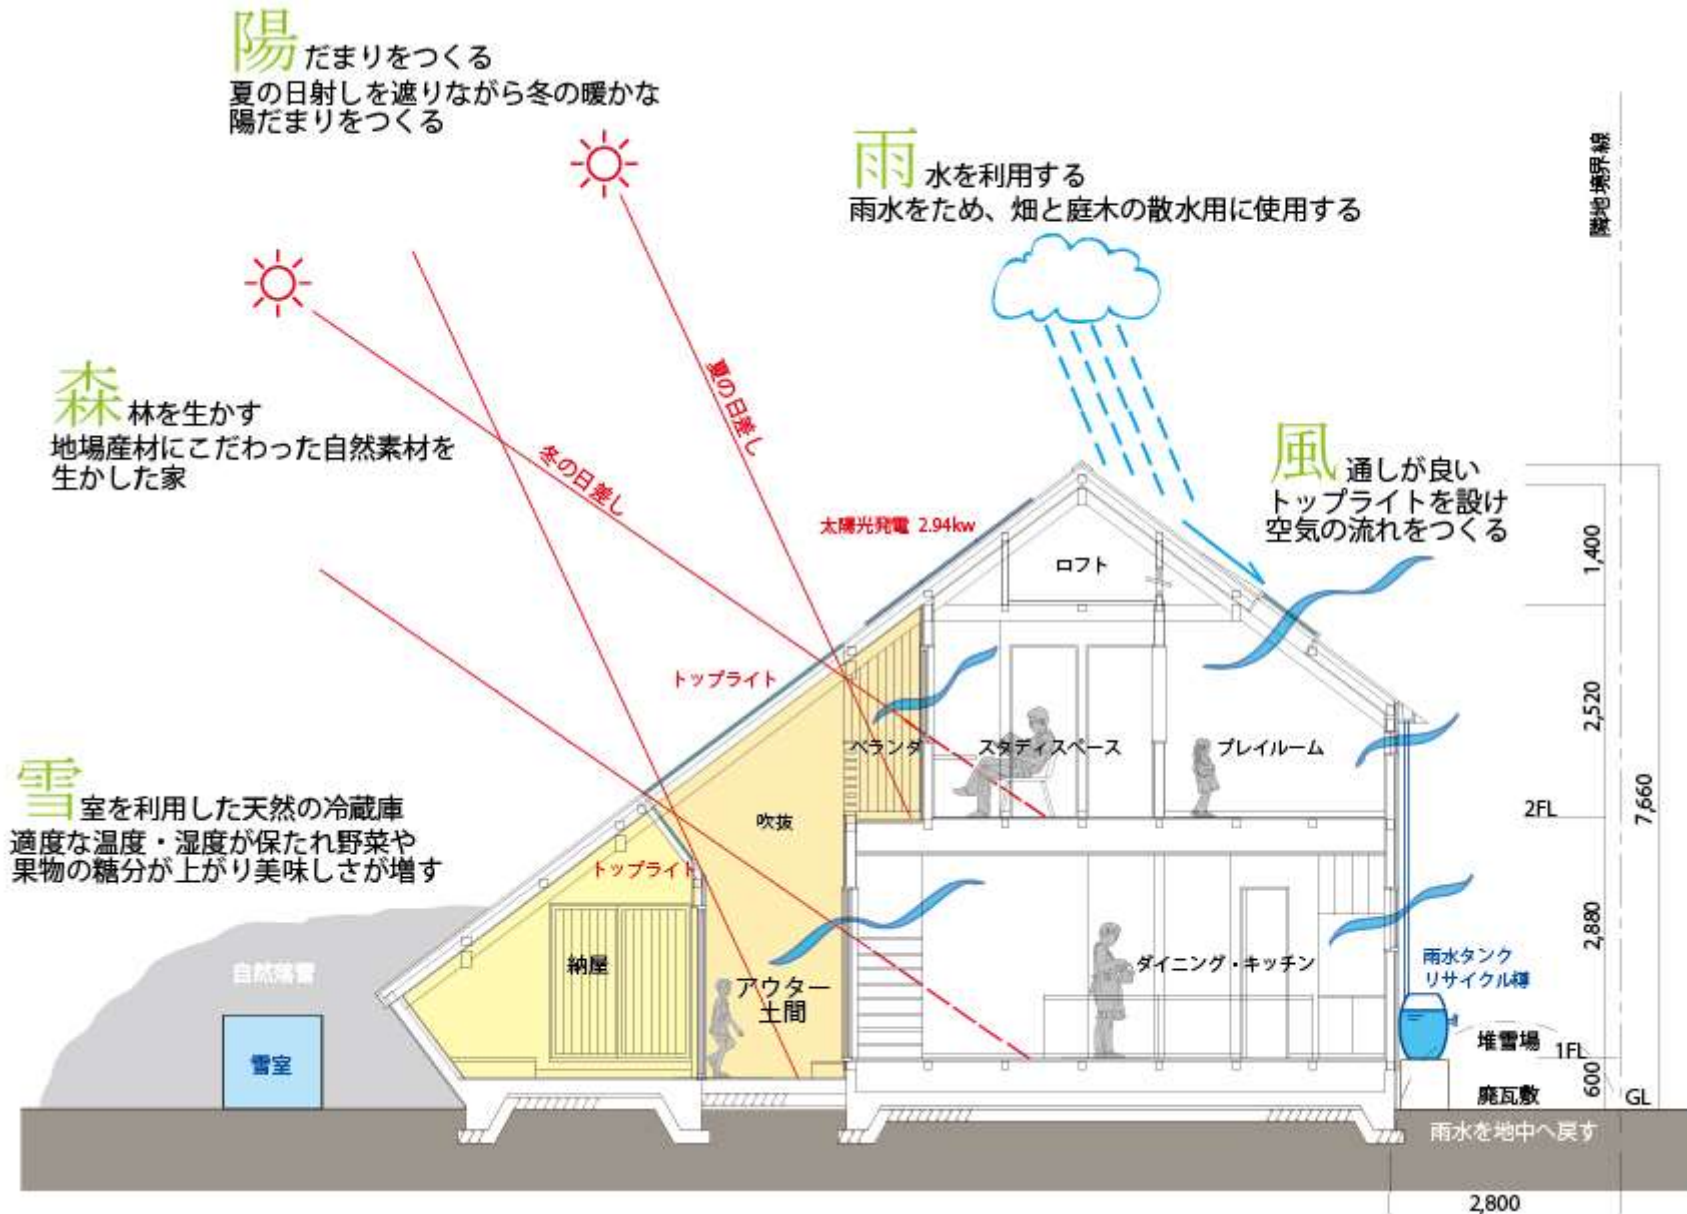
陽だまりをつくる
夏の日射しを遮りながら冬の暖かな陽だまりをつくる

雨水を利用する
雨水をため、畑と庭木の散水用に使用する

隣地境界線

森林を生かす
地場産材にこだわった自然素材を生かした家

夏の日差し

冬の日差し

風通しが良い
トップライトを設け空気の流れをつくる

太陽光発電 2.94kw

ロフト

1,400

トップライト

ベランダ

スタディスペース

プレイルーム

2,520

雪室を利用した天然の冷蔵庫
適度な温度・湿度が保たれ野菜や果物の糖分が上がり美味しさが増す

吹抜

2FL

7,660

トップライト

2,880

自然積雪

納屋

アウター土間

ダイニング・キッチン

雨水タンク
リサイクル樽

雪室

堆雪場

1FL

600

廃瓦敷

GL

雨水を地中へ戻す

2,800